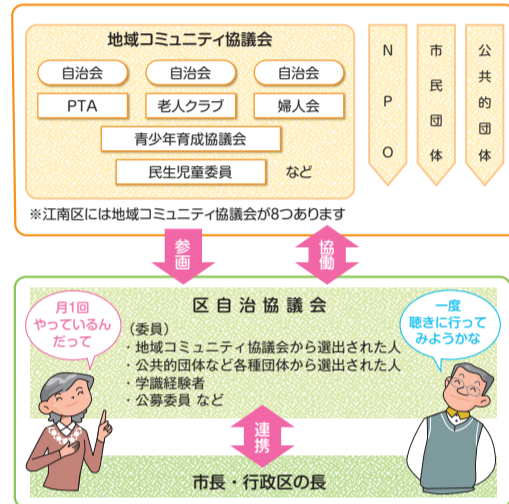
地域コミュニティ協議会

自治会 自治会 自治会

PTA 老人クラブ 婦人会

青少年育成協議会

民生児童委員 など

NPO

市民団体

公共的団体

※江南区には地域コミュニティ協議会が8つあります

参画

協働

月1回やっているんだって

区自治協議会

（委員）
・地域コミュニティ協議会から選出された人
・公共的団体など各種団体から選出された人
・学識経験者
・公募委員 など

一度聴きに行ってみようかな

連携

市長・行政区の長